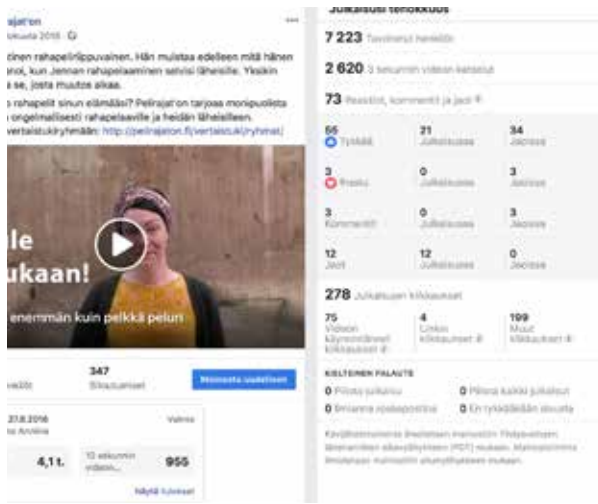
Pelirajat'on
lokuuta 2018 · 

...inen rahapeliriippuvainen. Hän muistaa edelleen mitä hänen ...noi, kun Jennan rahapelaaminen selvisi läheisille. Yksikin ...s ne, josta muutos alkaa.

...o rahapelit sinun elämääsi? Pelirajat'on tarjoaa monipuolista ...ongelmallisesti rahapelaaville ja heidän läheisilleen. ...vertaistukiryhmään: http://pelirajaton.fi/vertaistuki/ryhmat/

...le
...ukaan!

...enemmän kuin pelkkä peluri

347
Sitoutumiset

...eiltä

Mainosta uudelleen

27.8.2018
...a Anniina

Valmis

4,1t.

10 sekunnin videon...

955

Näytä tulokset

Julkaisusi tehokkuus

7 223 Tavoitetut henkilöt

2 620 3 sekunnin videon katselut

73 Reaktiot, kommentit ja jaot

| 55 Tykkää | 21 Julkaisussa | 34 Jaoissa |
|---|---|---|
| 3 Ihastu | 0 Julkaisussa | 3 Jaoissa |
| 3 Kommentit | 0 Julkaisussa | 3 Jaoissa |
| 12 Jaot | 12 Julkaisussa | 0 Jaoissa |

278 Julkaisujen klikkaukset

| 75 Videon käynnistämisen klikkaukset | 4 Linkin klikkaukset | 199 Muut klikkaukset |
|---|---|---|

KIELTEINEN PALAUTE

0 Piilota julkaisu
0 Piilota kaikki julkaisut
0 Ilmianna roskapostiksi
0 En tykkää tästä sivusta

Kävijätilastoinnin tiedoissa mainostiin Tietoja...